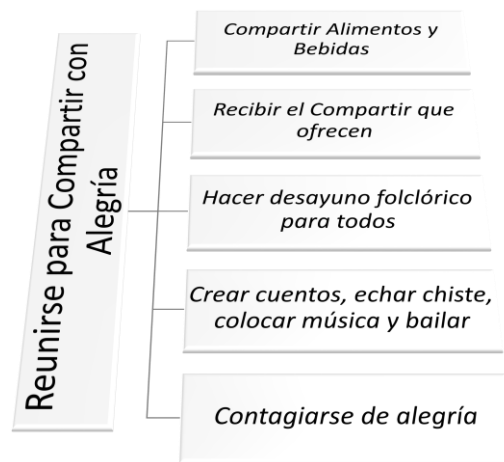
Reunirse para Compartir con Alegría

Compartir Alimentos y Bebidas

Recibir el Compartir que ofrecen

Hacer desayuno folclórico para todos

Crear cuentos, echar chiste, colocar música y bailar

Contagiarse de alegría